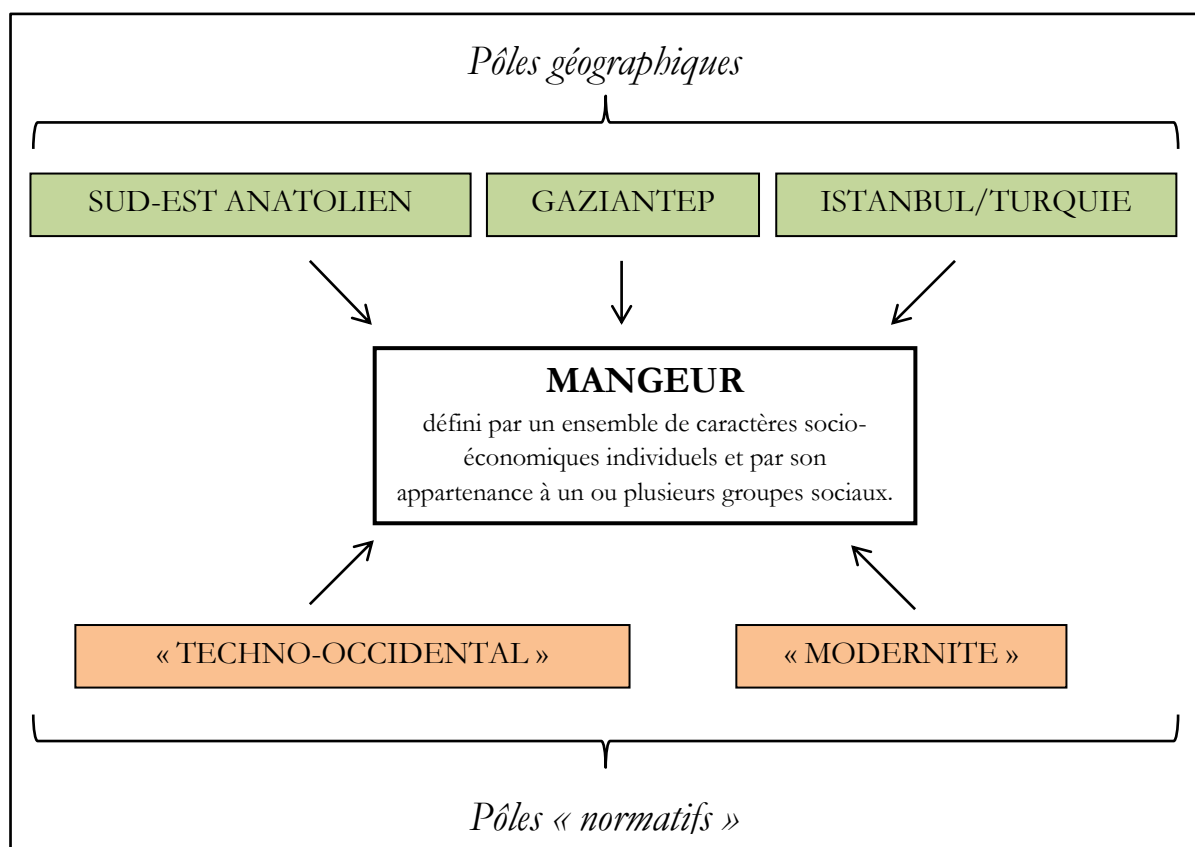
Pôles géographiques

SUD-EST ANATOLIEN

GAZIANTEP

ISTANBUL/TURQUIE

MANGEUR

défini par un ensemble de caractères socio-économiques individuels et par son appartenance à un ou plusieurs groupes sociaux.

« TECHNO-OCCIDENTAL »

« MODERNITE »

Pôles « normatifs »